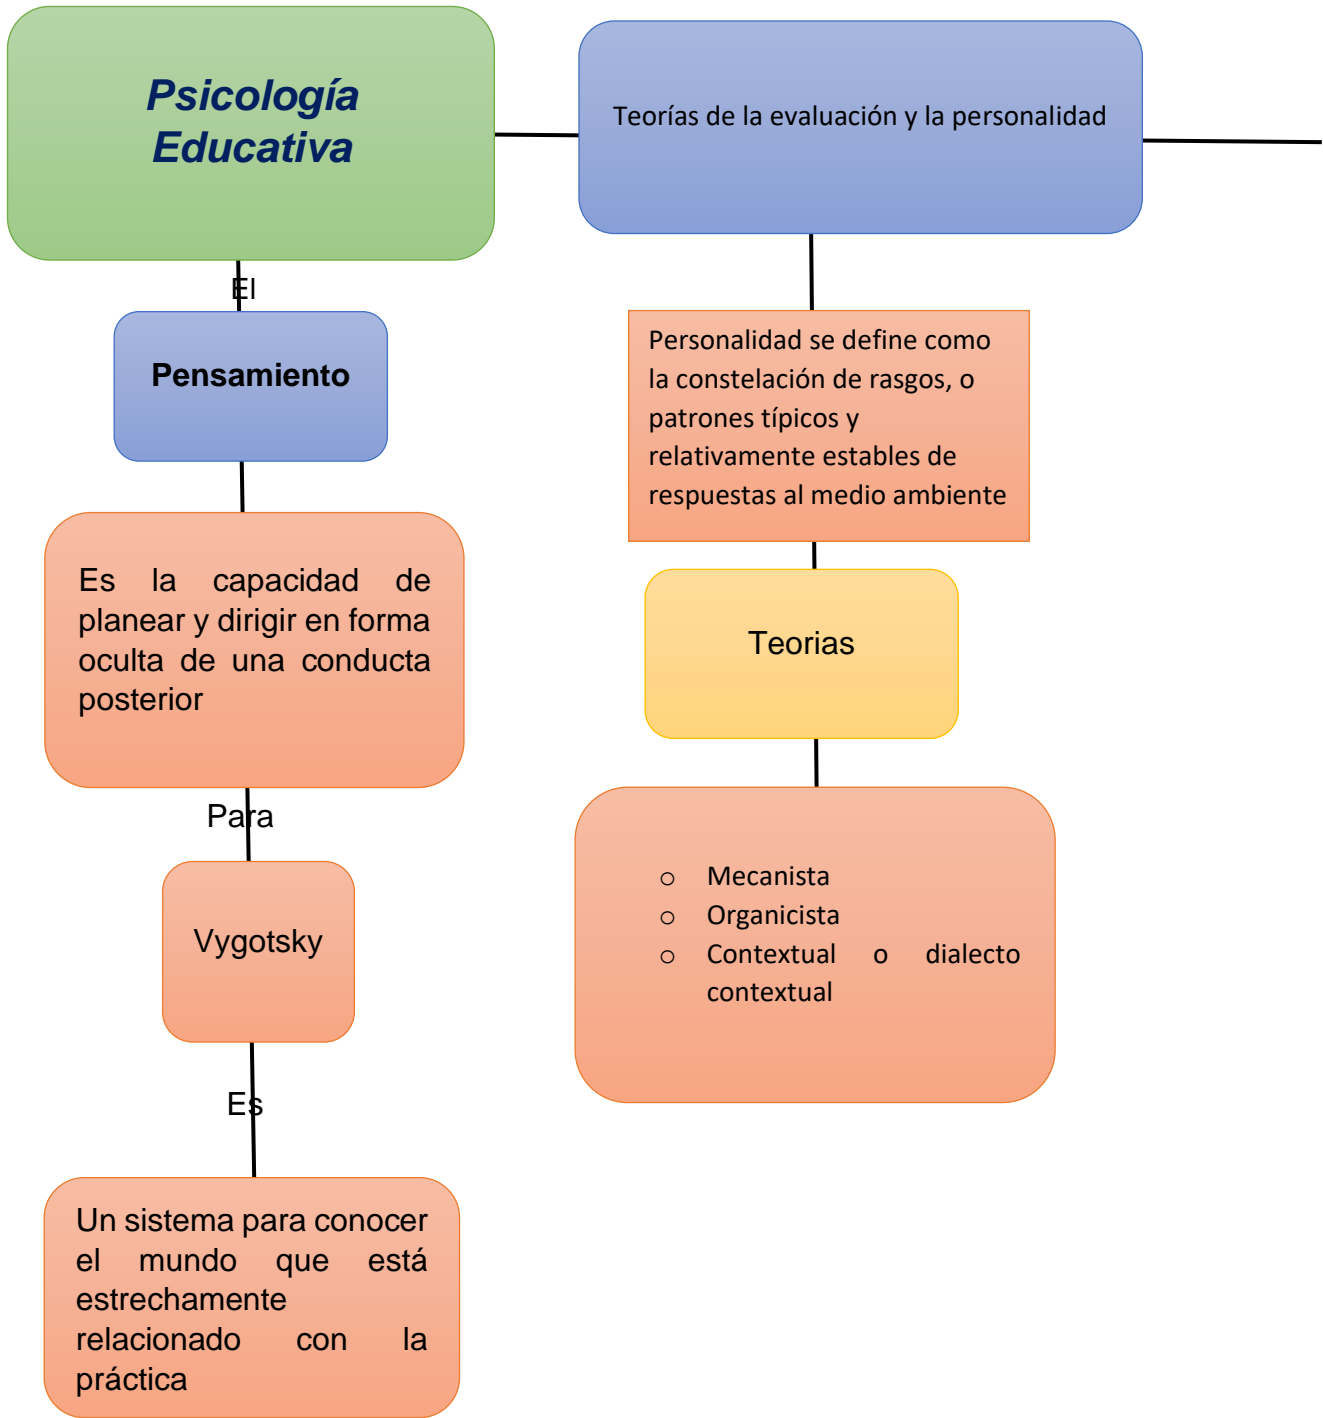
Psicología Educativa

Teorías de la evaluación y la personalidad

El

Pensamiento

Personalidad se define como la constelación de rasgos, o patrones típicos y relativamente estables de respuestas al medio ambiente

Es la capacidad de planear y dirigir en forma oculta de una conducta posterior

Teorias

Para

Vygotsky

- Mecanista
- Organicista
- Contextual o dialecto contextual

Es

Un sistema para conocer el mundo que está estrechamente relacionado con la práctica